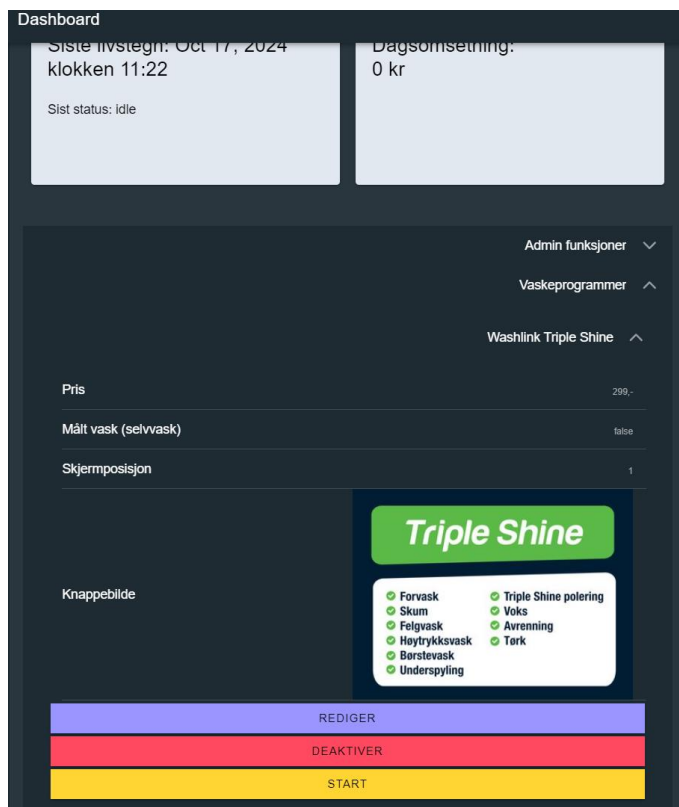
Dashboard

Siste livstegn: Oct 17, 2024 klokken 11:22

Sist status: idle

Dagsomsetning: 0 kr

Admin funksjoner

Vaskeprogrammer

Washlink Triple Shine

| | |
|---|---|
| Pris | 299,- |
| Målt vask (selvvask) | false |
| Skjermposisjon | 1 |
| Knappebilde | |

Triple Shine

Forvask
Skum
Felgvask
Høytrykksvask
Børstevask
Underspyling
Triple Shine polering
Voks
Avrenning
Tørk

REDIGER

DEAKTIVER

START